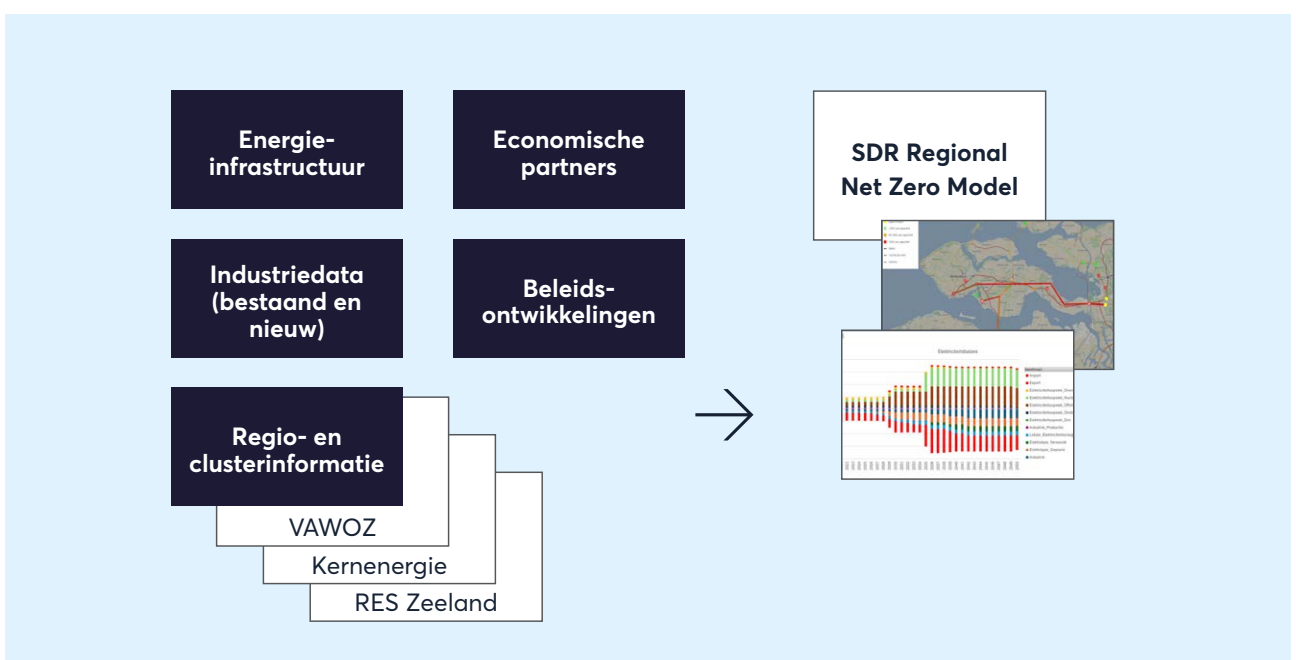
Energieinfrastructuur

Economische partners

Industriedata (bestaand en nieuw)

Beleidsontwikkelingen

Regio- en clusterinformatie

VAWOZ

Kernenergie

RES Zeeland

SDR Regional Net Zero Model

Elektriciteitsbalans

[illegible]